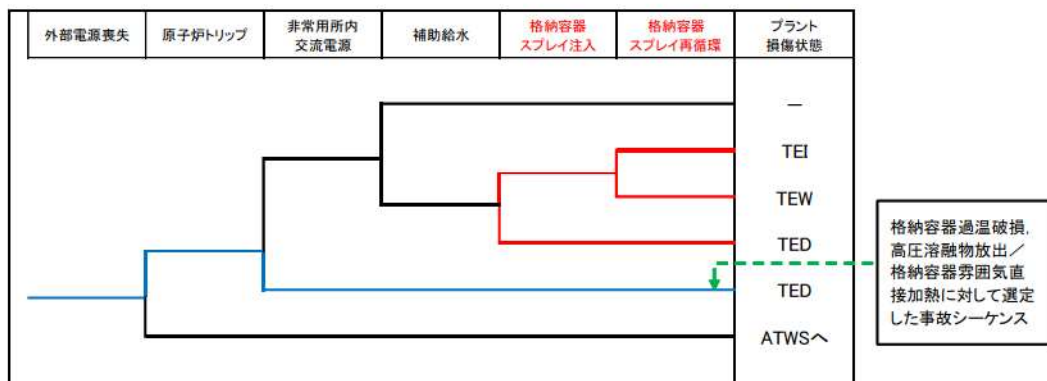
| 外部電源喪失 | 原子炉トリップ | 非常用所内交流電源 | 補助給水 | 格納容器スプレイ注入 | 格納容器スプレイ再循環 | プラント損傷状態 |
|---|---|---|---|---|---|---|
| | | | | | | — |
| | | | | | | TEI |
| | | | | | | TEW |
| | | | | | | TED |
| | | | | | | TED |
| | | | | | | ATWSへ |

格納容器過温破損，高圧溶融物放出／格納容器雰囲気直接加熱に対して選定した事故シーケンス